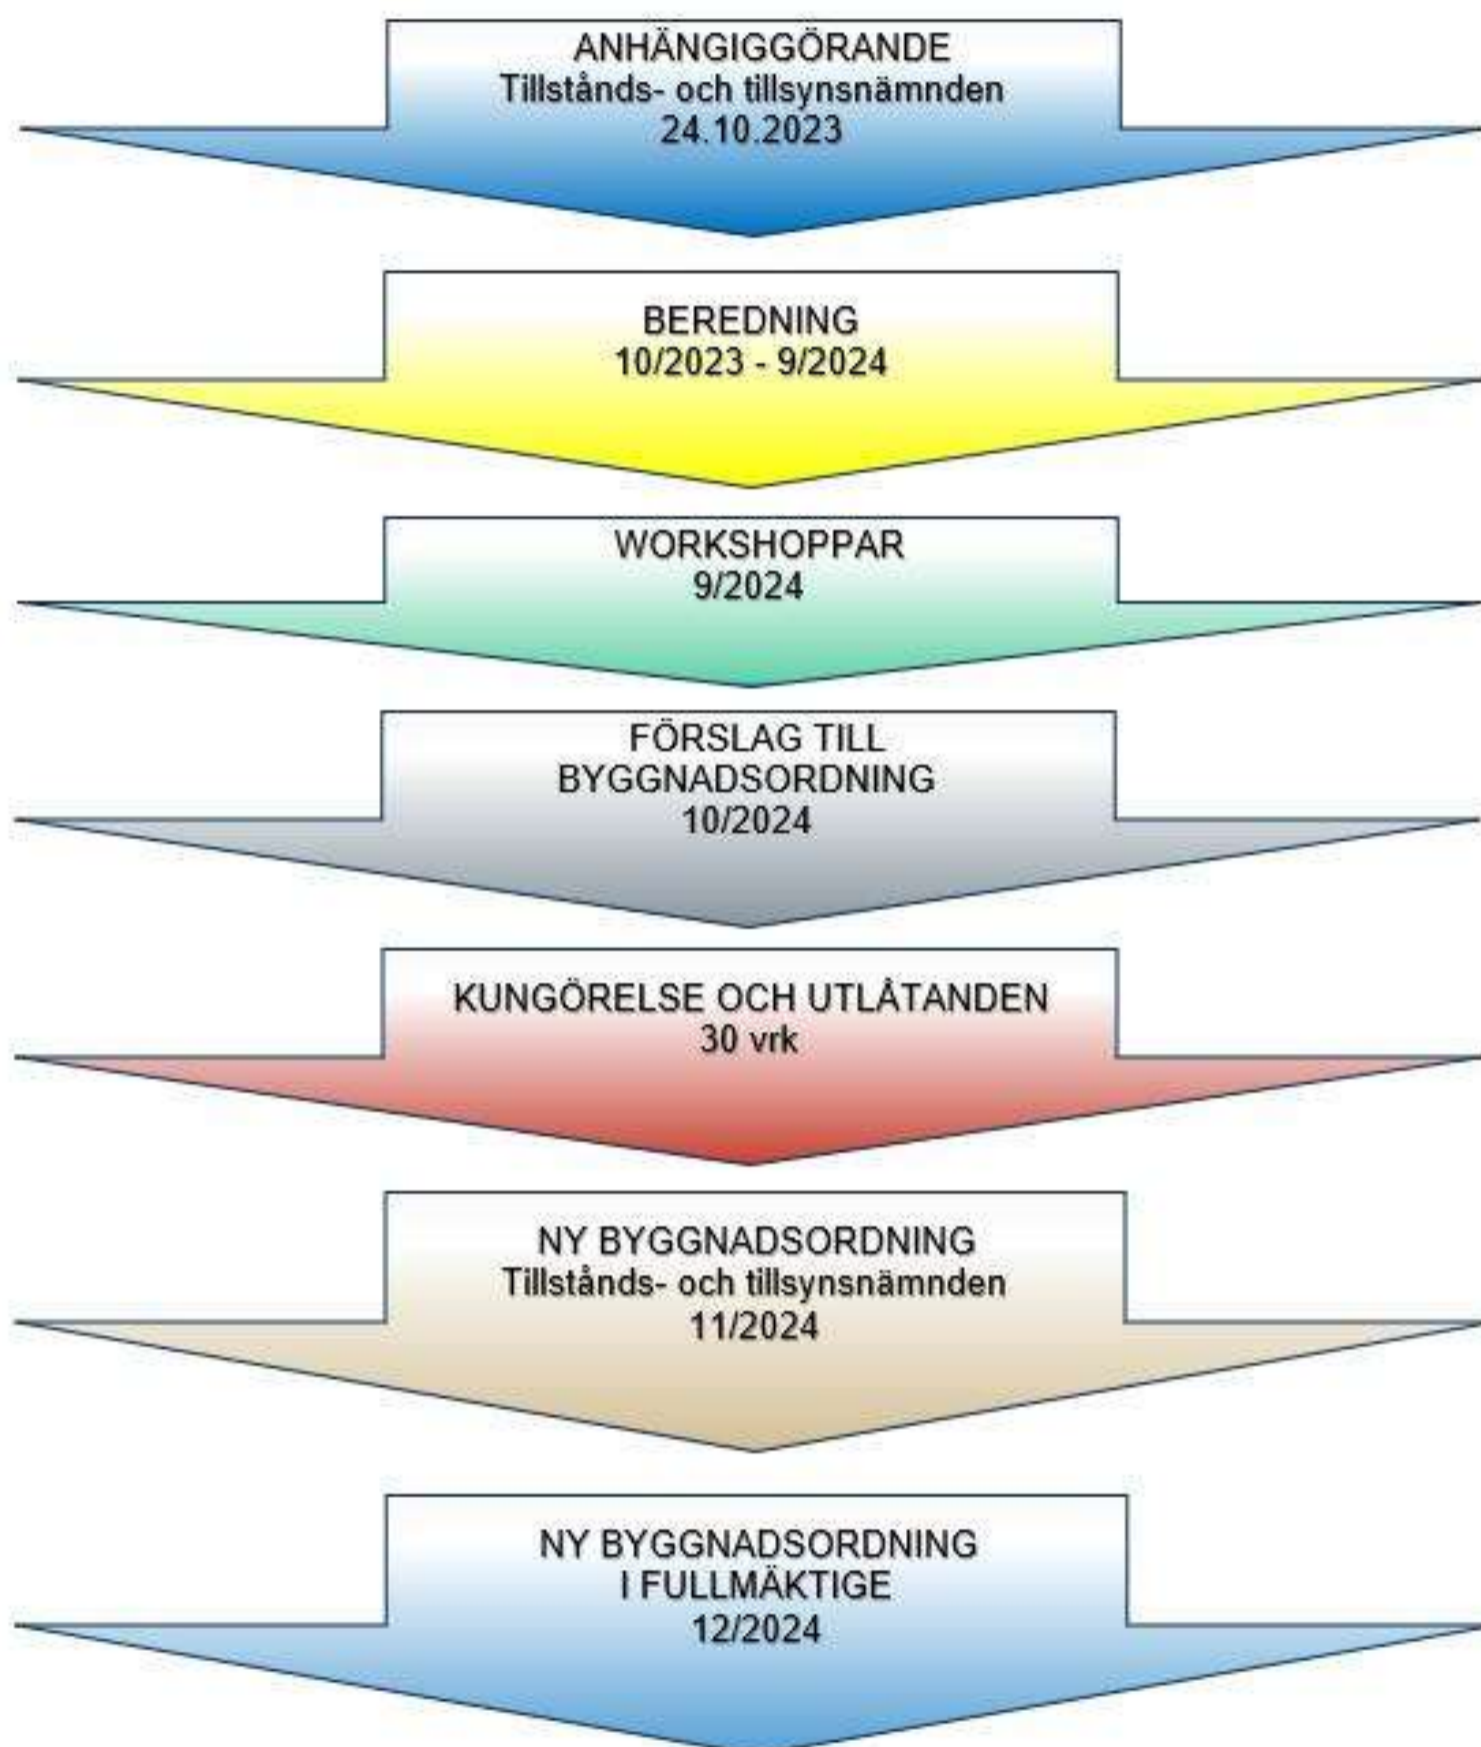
ANHÄNGIGGÖRANDE
Tillstånds- och tillsynsnämnden
24.10.2023

BEREDNING
10/2023 - 9/2024

WORKSHOPPAR
9/2024

FÖRSLAG TILL
BYGGNADSORDNING
10/2024

KUNGÖRELSE OCH UTLÅTANDEN
30 vrk

NY BYGGNADSORDNING
Tillstånds- och tillsynsnämnden
11/2024

NY BYGGNADSORDNING
I FULLMÄKTIGE
12/2024